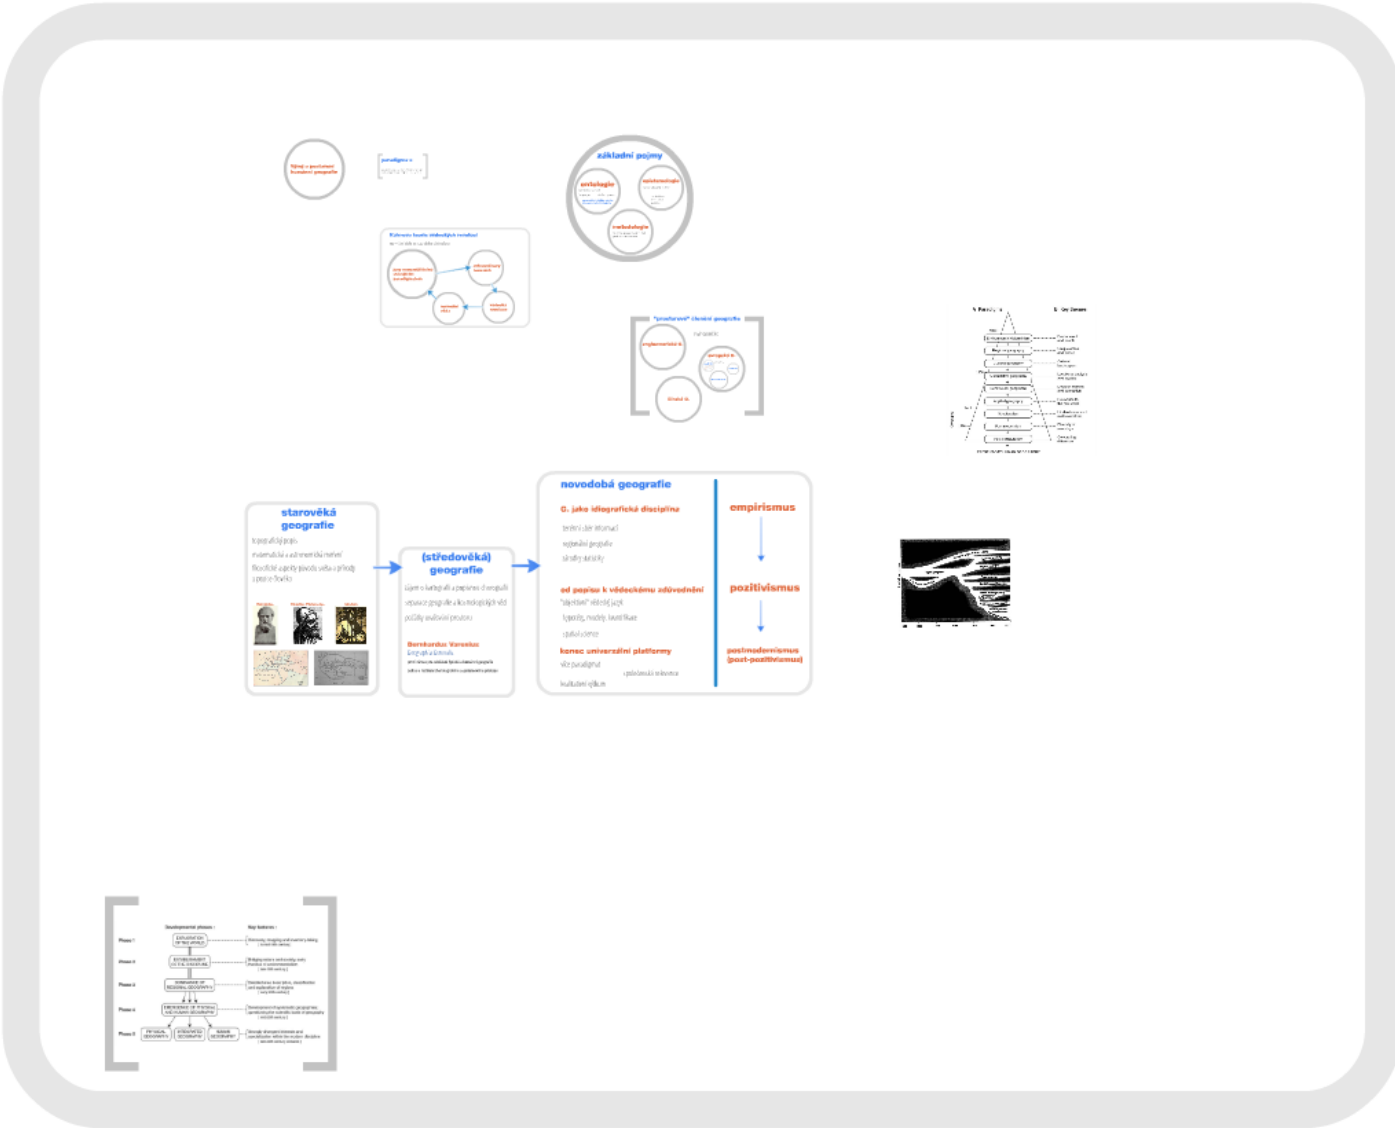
Vývoj a postavení humánní geografie

paradigma v

základní pojmy

ontologie

epistemologie

metodologie

Kuhnovo pojetí vědeckých revolucí

"pracovní" členění geografie

regionální G.

geografie

životní G.

starověká geografie

topografický popis

matematická a astronomická měření

filozofické a úvahy původu světa a přírody

(středověká) geografie

Bernhardus Varenius

novodobá geografie

G. jako idiografická disciplína

od popisu k vědeckému zdůvodnění

konec univerzální platformy

empirismus

pozitivismus

postmodernismus (post-pozitivismus)

Developmental phases

Key features

Phase I

Phase II

Phase III

Phase IV

Phase V

EXPLORATION OF THE WORLD

ESTABLISHMENT OF THE DISCIPLINE

DOMINANCE OF REGIONAL GEOGRAPHY

EMERGENCE OF PHYSICAL AND HUMAN GEOGRAPHY

PHYSICAL GEOGRAPHY

INTEGRATED GEOGRAPHY

HUMAN GEOGRAPHY